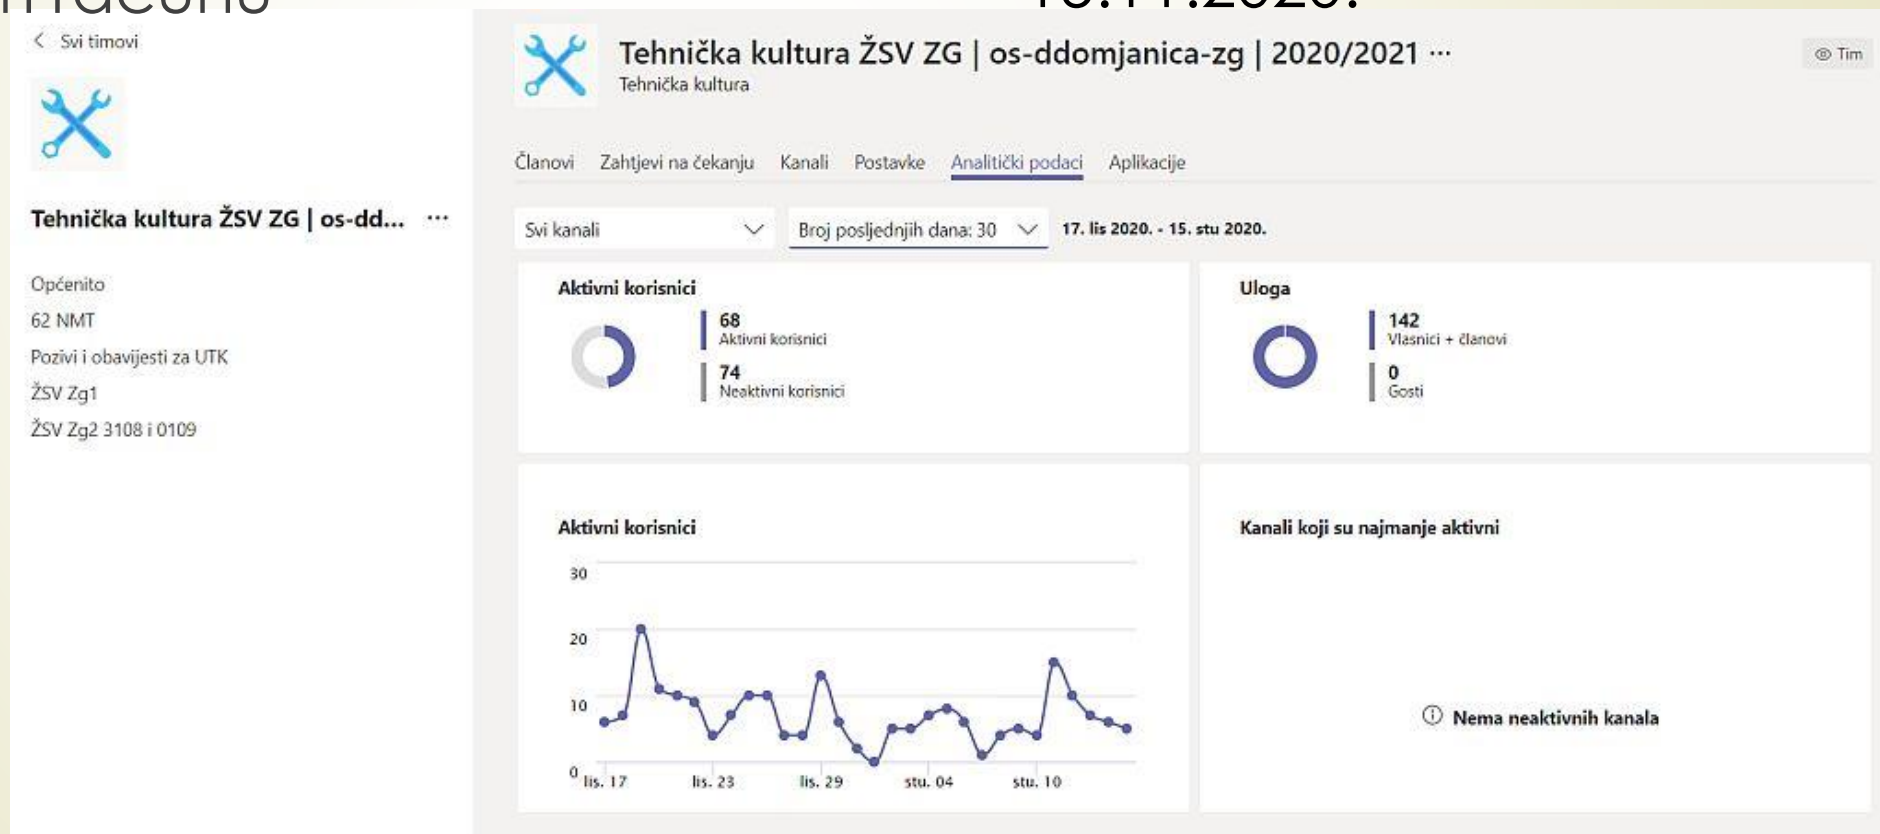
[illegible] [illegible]

< Svi timovi

Tehnička kultura ŽSV ZG | os-dd... ···

Općenito
62 NMT
Pozivi i obavijesti za UTK
ŽSV Zg1
ŽSV Zg2 3108 i 0109

Tehnička kultura ŽSV ZG | os-ddomjanica-zg | 2020/2021 ···
Tehnička kultura

Tim

Članovi Zahtjevi na čekanju Kanali Postavke Analitički podaci Aplikacije

Svi kanali
Broj posljednjih dana: 30
17. lis 2020. - 15. stu 2020.

Aktivni korisnici
68
Aktivni korisnici
74
Neaktivni korisnici

Uloga
142
Vlasnici + članovi
0
Gosti

Aktivni korisnici
30
20
10
0
lis. 17 lis. 23 lis. 29 stu. 04 stu. 10

Kanali koji su najmanje aktivni

Nema neaktivnih kanala